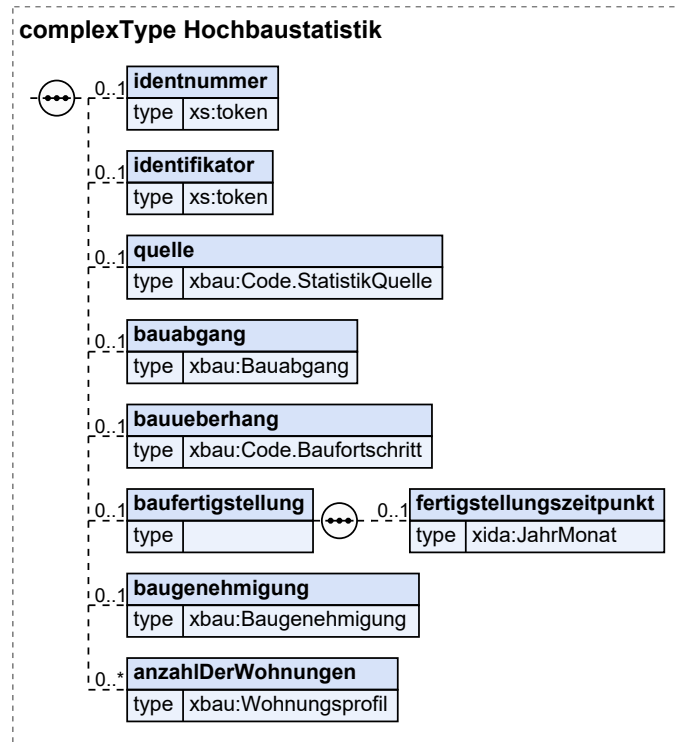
complexType Hochbaustatistik

0..1 identnummer
type xs:token

0..1 identifikator
type xs:token

0..1 quelle
type xbau:Code.StatistikQuelle

0..1 bauabgang
type xbau:Bauabgang

0..1 bauueberhang
type xbau:Code.Baufortschritt

0..1 baufertigstellung
type

0..1 fertigstellungszeitpunkt
type xida:JahrMonat

0..1 baugenehmigung
type xbau:Baugenehmigung

0..* anzahlDerWohnungen
type xbau:Wohnungsprofil